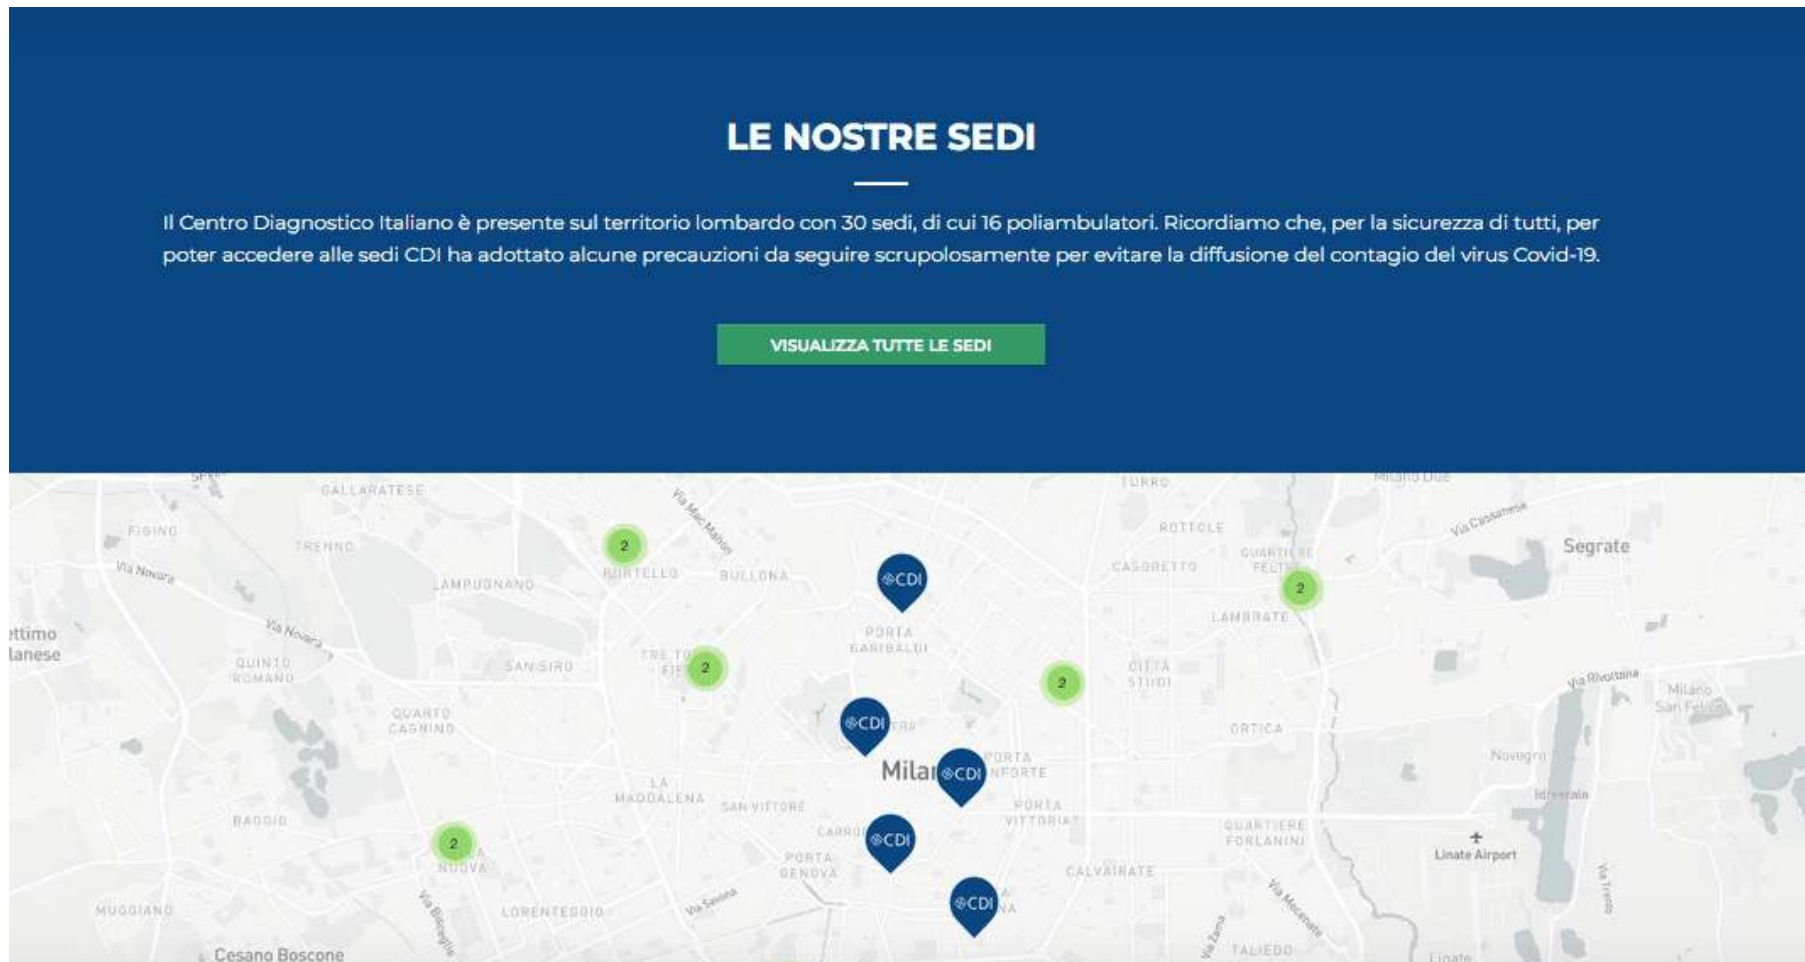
LE NOSTRE SEDI

Il Centro Diagnostico Italiano è presente sul territorio lombardo con 30 sedi, di cui 16 poliambulatori. Ricordiamo che, per la sicurezza di tutti, per poter accedere alle sedi CDI ha adottato alcune precauzioni da seguire scrupolosamente per evitare la diffusione del contagio del virus Covid-19.

VISUALIZZA TUTTE LE SEDI

GALLARATESE
FIGINO
TRENNO
Via Novara
LAMPUGNANO
PORTELLO
BULLONA
Via Novara
QUINTO ROMANO
SAN SIRO
QUARTO CAGNINO
TRE TORRI
PORTA GARIBALDI
TURRO
ROTTOLE
CASORETTO
QUARTIERE FELTRE
LAMBRATE
CITTÀ STUDI
ORTICA
Segrate
Via Cassanese
Via Rivoltana
Milano San Felice
Novegro
Idroscalo
Linate Airport
Via Mecenate
CALVAIRATE
QUARTIERE FORLANINI
TALIEDO
PORTA VITTORIA
PORTA MONFORTE
Milan
LA MADDALENA
SAN VITTORE
PORTA GENOVA
BAGGIO
MUGGIANO
LORENTEGGIO
Via Savona
Cesano Boscone
Settimo Milanese
Milano Due
Via Mac Mahon
2
2
2
2
2
CDI
CDI
CDI
CDI
CDI